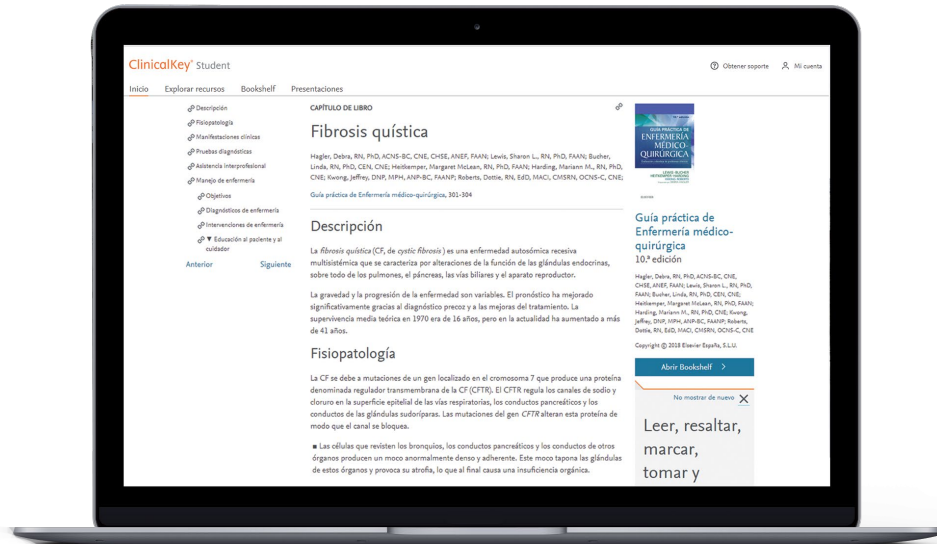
ClinicalKey® Student

Obtener soporte   Mi cuenta

Inicio   Explorar recursos   Bookshelf   Presentaciones

Descripción
Fisiopatología
Manifestaciones clínicas
Pruebas diagnósticas
Asistencia interprofesional
Manejo de enfermería
Objetivos
Diagnósticos de enfermería
Intervenciones de enfermería
▼ Educación al paciente y al cuidador

Anterior   Siguiente

CAPÍTULO DE LIBRO

Fibrosis quística

Hagler, Debra, RN, PhD, ACNS-BC, CNE, CHSE, ANEF, FAAN; Lewis, Sharon L., RN, PhD, FAAN; Bucher, Linda, RN, PhD, CEN, CNE; Heitkemper, Margaret McLean, RN, PhD, FAAN; Harding, Mariann M., RN, PhD, CNE; Kwong, Jeffrey, DNP, MPH, ANP-BC, FAANP; Roberts, Dottie, RN, EdD, MACI, CMSRN, OCNS-C, CNE;

Guía práctica de Enfermería médico-quirúrgica, 301-304

Descripción

La *fibrosis quística* (CF, de *cystic fibrosis* ) es una enfermedad autosómica recesiva multisistémica que se caracteriza por alteraciones de la función de las glándulas endocrinas, sobre todo de los pulmones, el páncreas, las vías biliares y el aparato reproductor.

La gravedad y la progresión de la enfermedad son variables. El pronóstico ha mejorado significativamente gracias al diagnóstico precoz y a las mejoras del tratamiento. La supervivencia media teórica en 1970 era de 16 años, pero en la actualidad ha aumentado a más de 41 años.

Fisiopatología

La CF se debe a mutaciones de un gen localizado en el cromosoma 7 que produce una proteína denominada regulador transmembrana de la CF (CFTR). El CFTR regula los canales de sodio y cloruro en la superficie epitelial de las vías respiratorias, los conductos pancreáticos y los conductos de las glándulas sudoríparas. Las mutaciones del gen *CFTR* alteran esta proteína de modo que el canal se bloquea.

■ Las células que revisten los bronquios, los conductos pancreáticos y los conductos de otros órganos producen un moco anormalmente denso y adherente. Este moco tapona las glándulas de estos órganos y provoca su atrofia, lo que al final causa una insuficiencia orgánica.

GUÍA PRÁCTICA DE ENFERMERÍA MÉDICO-QUIRÚRGICA

Guía práctica de Enfermería médico-quirúrgica
10.ª edición

Hagler, Debra, RN, PhD, ACNS-BC, CNE, CHSE, ANEF, FAAN; Lewis, Sharon L., RN, PhD, FAAN; Bucher, Linda, RN, PhD, CEN, CNE; Heitkemper, Margaret McLean, RN, PhD, FAAN; Harding, Mariann M., RN, PhD, CNE; Kwong, Jeffrey, DNP, MPH, ANP-BC, FAANP; Roberts, Dottie, RN, EdD, MACI, CMSRN, OCNS-C, CNE

Copyright © 2018 Elsevier España, S.L.U.

Abrir Bookshelf >

No mostrar de nuevo X

Leer, resaltar, marcar, tomar y